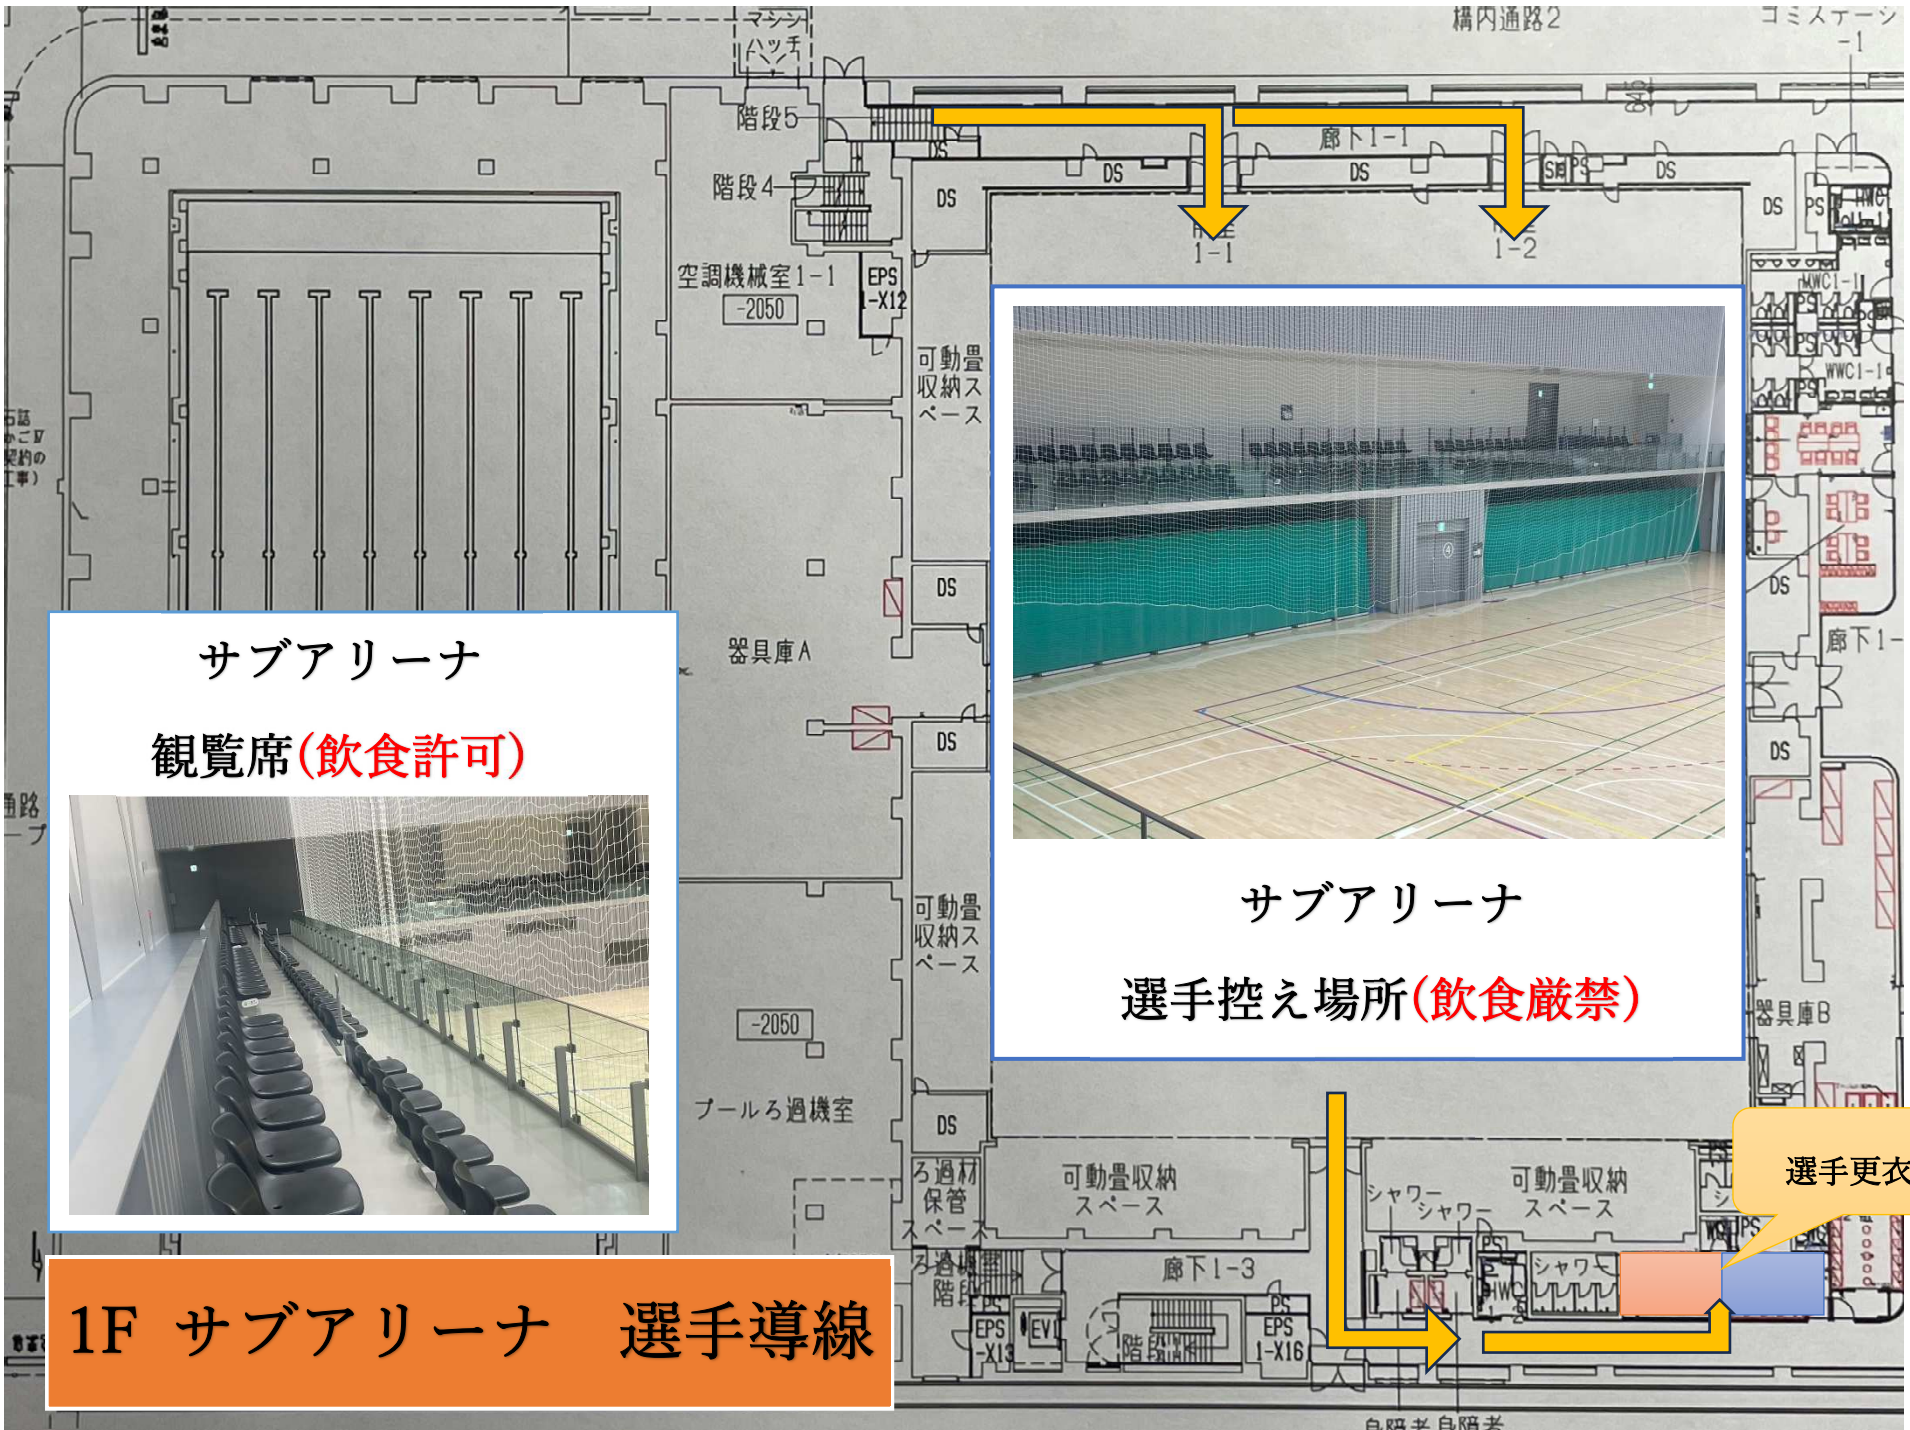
構内通路2

コミステージ-1

マシンハッチ

階段5

階段4

廊下1-1

DS

DS

DS

DS

PS

1-1

1-2

空調機械室1-1

-2050

EPS 1-X12

可動畳収納スペース

WWC1-1

WWC1-1

DS

器具庫A

DS

廊下1-

DS

サブアリーナ

観覧席(飲食許可)

サブアリーナ

選手控え場所(飲食厳禁)

可動畳収納スペース

-2050

器具庫B

プールろ過機室

DS

ろ過材保管スペース

可動畳収納スペース

シャワー

シャワー

可動畳収納スペース

シャワー

選手更衣

廊下1-3

EPS -X13

EV

階段

EPS 1-X16

1F サブアリーナ 選手導線